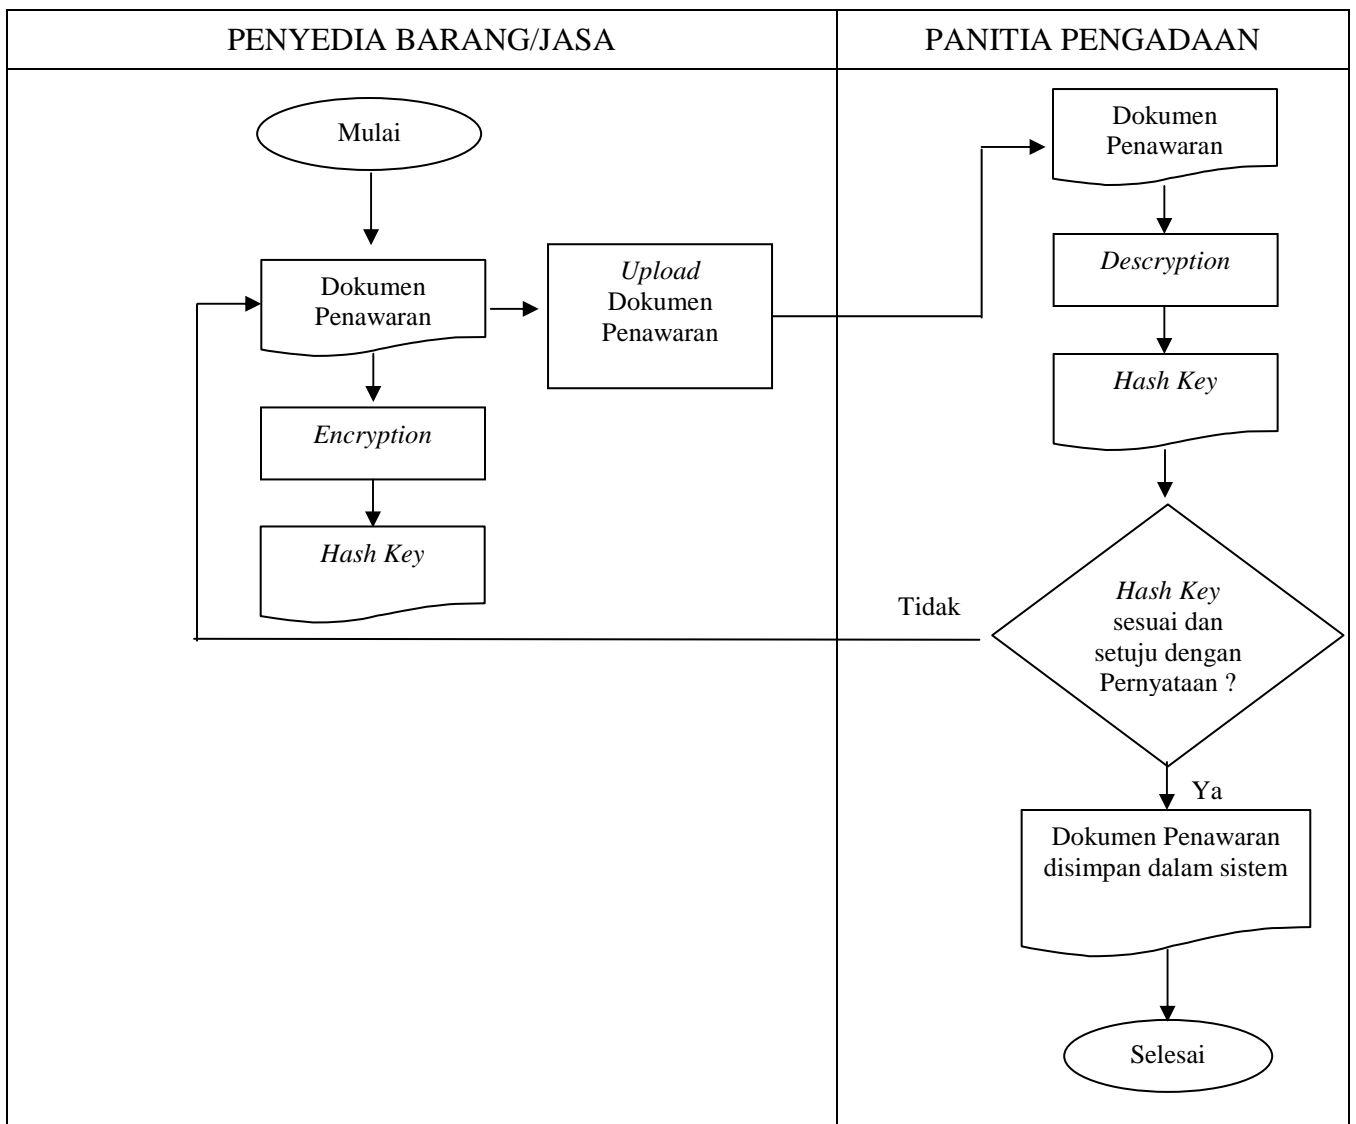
PENYEDIA BARANG/JASA

PANITIA PENGADAAN

Mulai

Dokumen Penawaran

Upload Dokumen Penawaran

Encryption

Hash Key

Dokumen Penawaran

Descryption

Hash Key

Tidak

Hash Key sesuai dan setuju dengan Pernyataan ?

Ya

Dokumen Penawaran disimpan dalam sistem

Selesai